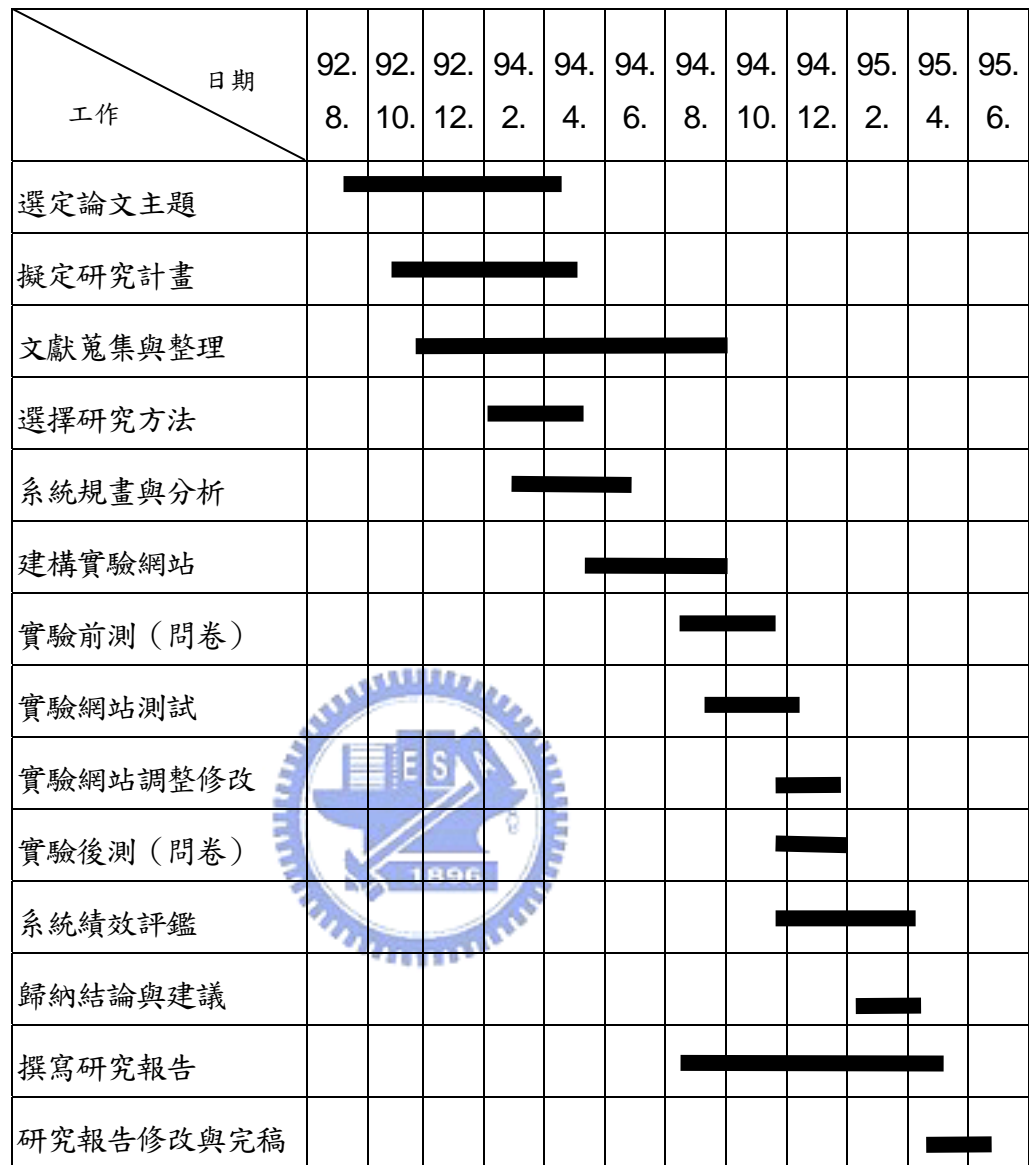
| 日期 工作 | 92. 8. | 92. 10. | 92. 12. | 94. 2. | 94. 4. | 94. 6. | 94. 8. | 94. 10. | 94. 12. | 95. 2. | 95. 4. | 95. 6. |
|---|---|---|---|---|---|---|---|---|---|---|---|---|
| 選定論文主題 | | | | | | | | | | | | |
| 擬定研究計畫 | | | | | | | | | | | | |
| 文獻蒐集與整理 | | | | | | | | | | | | |
| 選擇研究方法 | | | | | | | | | | | | |
| 系統規畫與分析 | | | | | | | | | | | | |
| 建構實驗網站 | | | | | | | | | | | | |
| 實驗前測（問卷） | | | | | | | | | | | | |
| 實驗網站測試 | | | | | | | | | | | | |
| 實驗網站調整修改 | | | | | | | | | | | | |
| 實驗後測（問卷） | | | | | | | | | | | | |
| 系統績效評鑑 | | | | | | | | | | | | |
| 歸納結論與建議 | | | | | | | | | | | | |
| 撰寫研究報告 | | | | | | | | | | | | |
| 研究報告修改與完稿 | | | | | | | | | | | | |

ES
1896